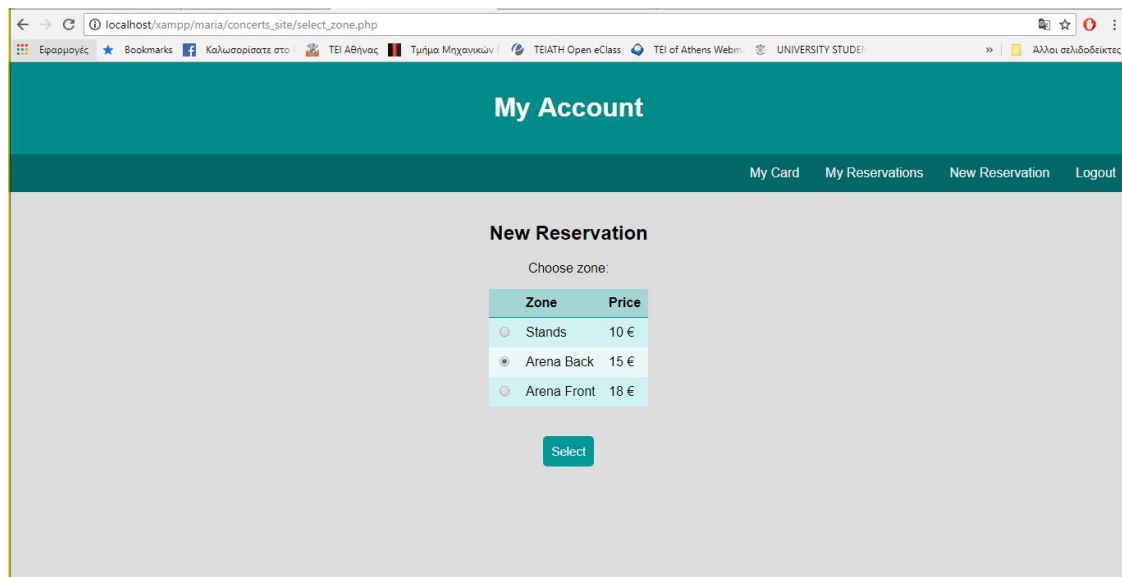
localhost/xampp/maria/concerts_site/select_zone.php

Εφαρμογές Bookmarks Καλωσορίσατε στο TEI Αθήνας Τμήμα Μηχανικών TEIATH Open eClass TEI of Athens Webm UNIVERSITY STUDE » Άλλοι σελιδοδείκτες

My Account

My Card My Reservations New Reservation Logout

New Reservation

Choose zone:

| | Zone | Price |
|---|---|---|
| | Stands | 10 € |
| | Arena Back | 15 € |
| | Arena Front | 18 € |

Select